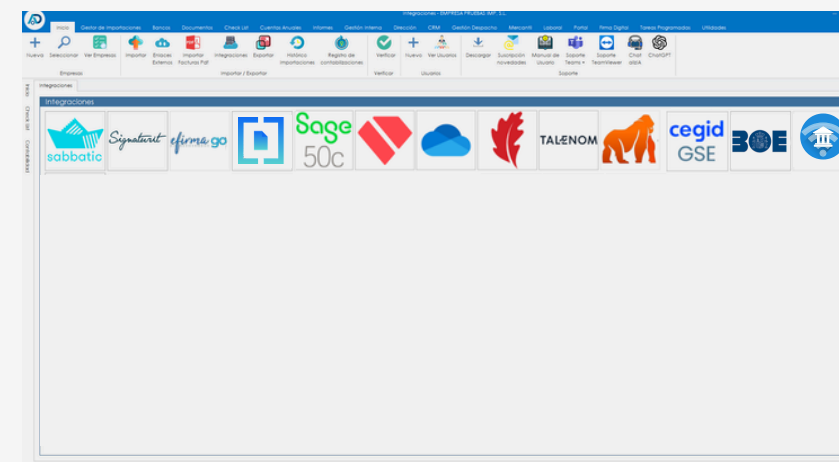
Integraciones - EMPRESA PRUEBAS IMP. S.L.

Inicio | Gestor de importaciones | Bancos | Documentos | Check List | Cuentas Anuales | Informes | Gestión Interna | Dirección | CRM | Gestión Despacho | Mercantil | Laboral | Portal | Firma Digital | Tareas Programadas | Utilidades

Nuevo | Seleccionar | Ver Empresas
Empresas

Importar | Enlaces Externos | Importar Facturas Pdf | Integraciones | Exportar | Histórico Importaciones | Registro de contabilizaciones
Importar / Exportar

Verificar
Verificar

Nuevo | Ver Usuarios
Usuarios

Descargar | Suscripción novedades | Manual de Usuario | Soporte Teams | Soporte TeamViewer | Chat abiA | ChatGPT
Soporte

Inicio | Check List | Contabilidad

Integraciones

Integraciones

sabbatic | Signaturit | efirma go | Sage 50c | TALENOM | cegid GSE | BOE